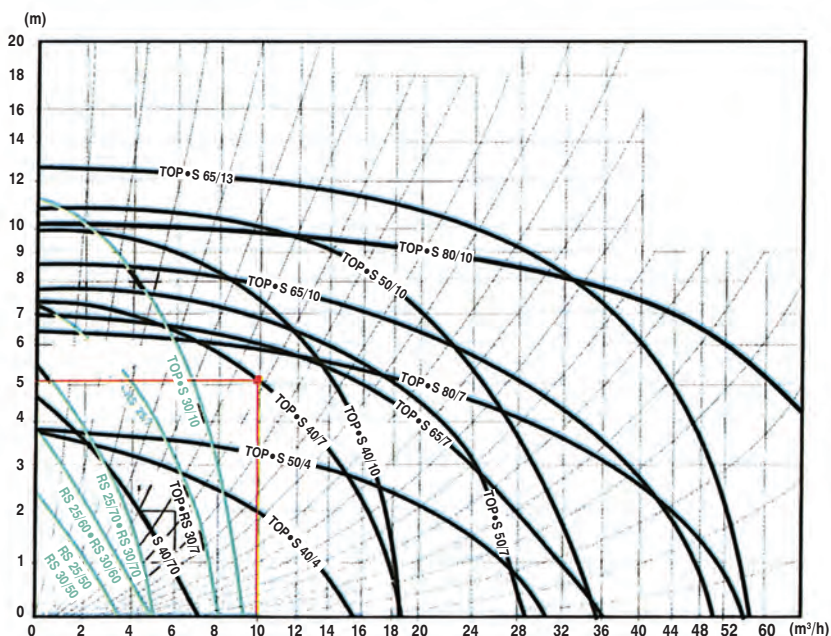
(m)
20
18
16
14
12
10
9
8
7
6
5
4
3
2
1
0

TOP • S 65/13
TOP • S 80/10
TOP • S 50/10
TOP • S 65/10
TOP • S 30/10
TOP • S 80/7
TOP • S 65/7
TOP • S 40/7
TOP • S 40/10
TOP • S 50/4
TOP • RS 30/7
S 40/70
TOP • S 50/7
TOP • S 40/4
RS 25/70 • RS 30/70
RS 25/60 • RS 30/60
RS 25/50
RS 30/50

0 2 4 6 8 10 12 14 16 18 20 24 28 32 36 40 44 48 52 56 60 (m³/h)